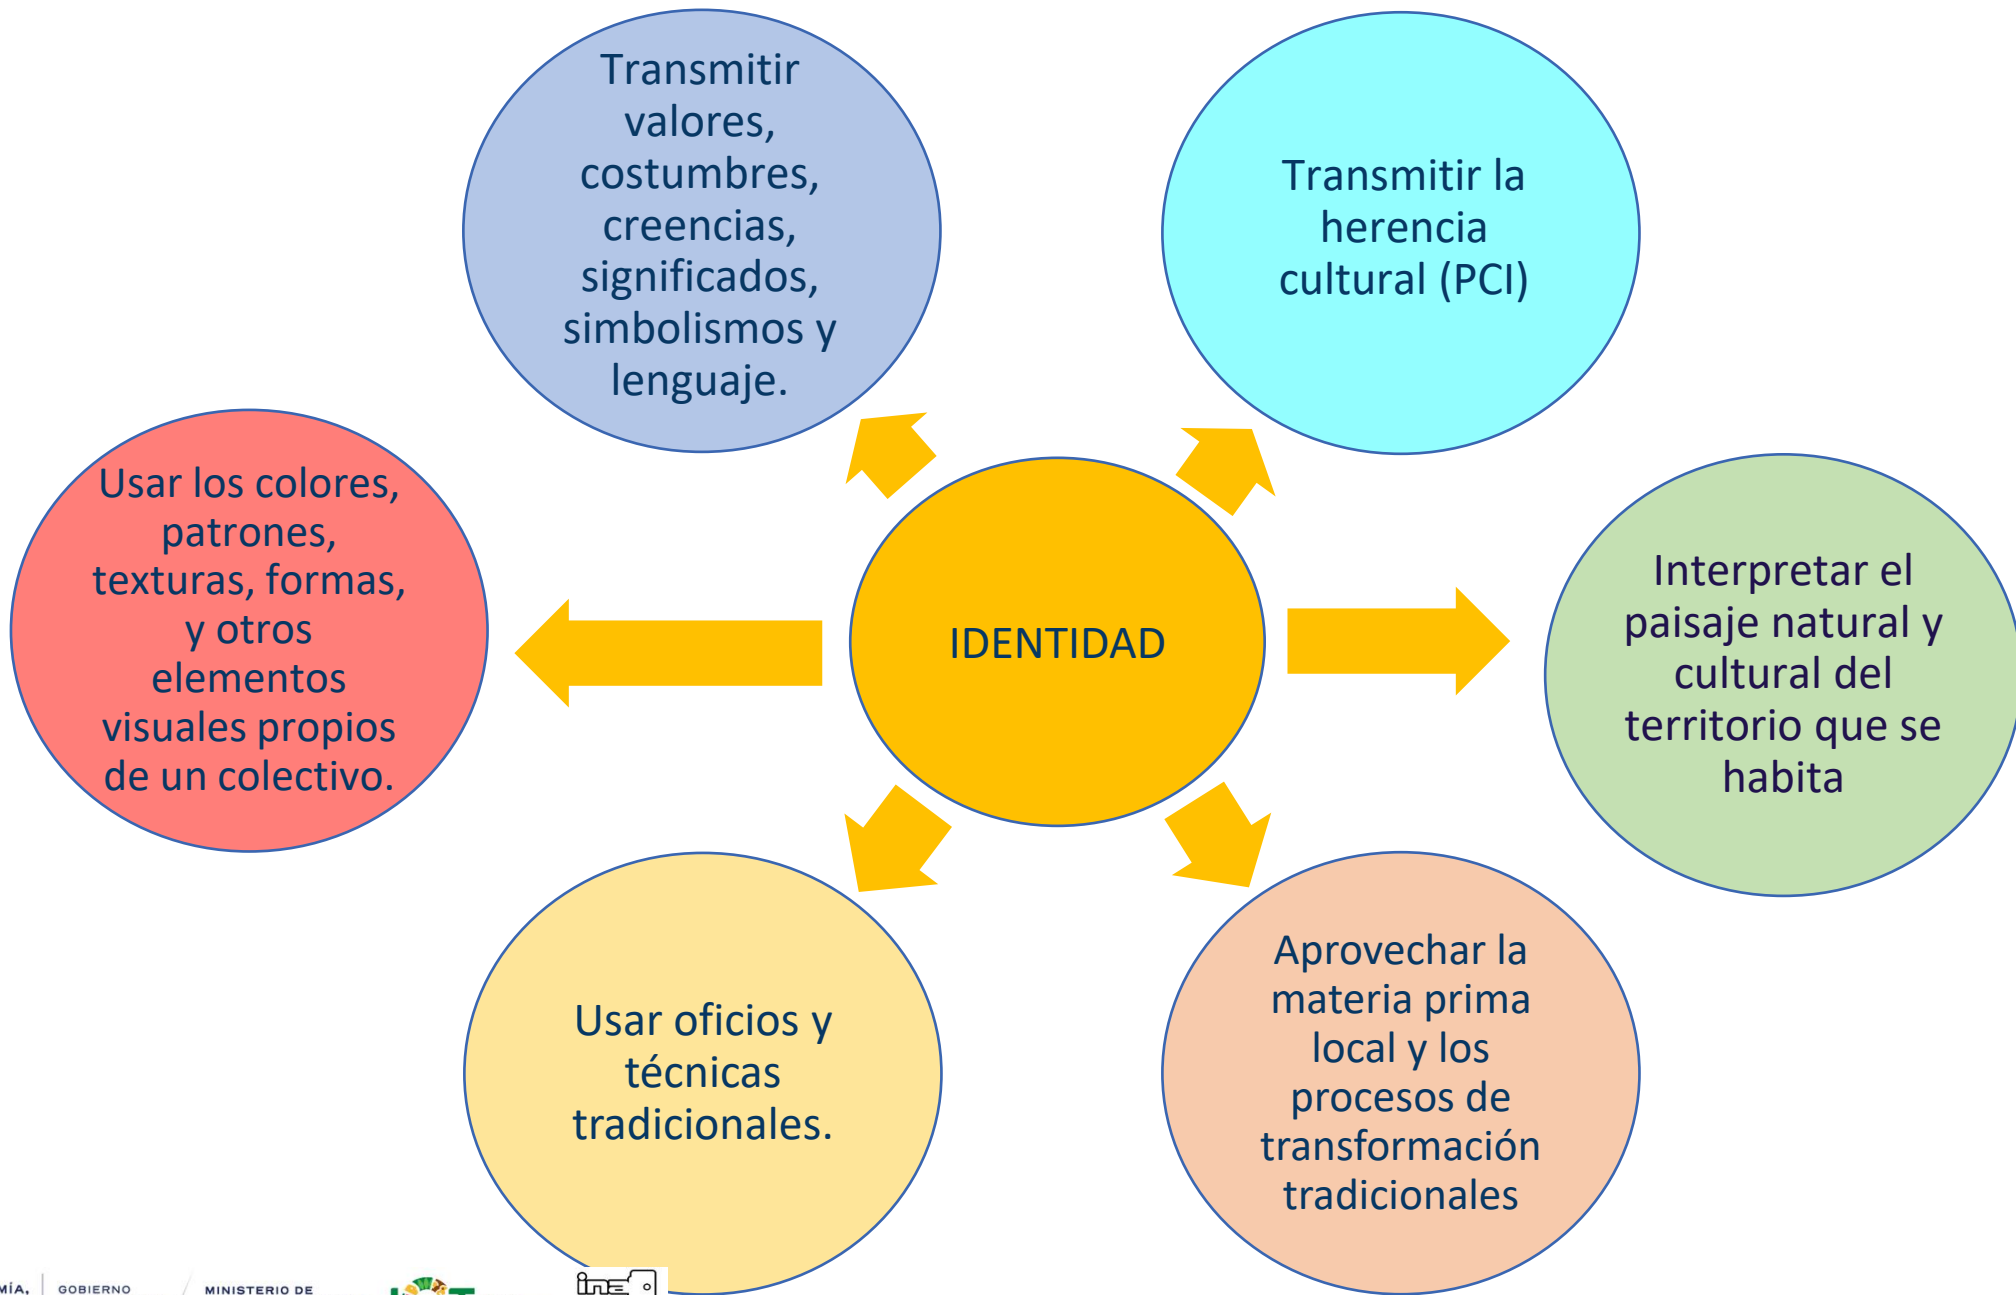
Transmitir valores, costumbres, creencias, significados, simbolismos y lenguaje.

Transmitir la herencia cultural (PCI)

Usar los colores, patrones, texturas, formas, y otros elementos visuales propios de un colectivo.

IDENTIDAD

Interpretar el paisaje natural y cultural del territorio que se habita

Usar oficios y técnicas tradicionales.

Aprovechar la materia prima local y los procesos de transformación tradicionales

MÍA, GOBIERNO MINISTERIO DE